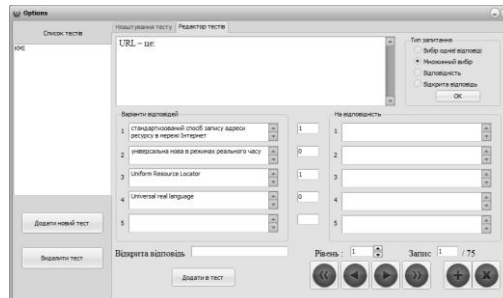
Options

Список тестів

ююю

Налаштування тесту Редактор тестів

URL – це:

Тип запитання
Вибір однієї відповіді
Множинний вибір
Відповідність
Відкрита відповідь
OK

Варіанти відповідей

1 стандартизований спосіб запису адреси ресурсу в мережі Інтернет
2 універсальна мова в режимах реального часу
3 Uniform Resource Locator
4 Universal real language
5

1
0
1
0

На відповідність
1
2
3
4
5

Додати новий тест

Видалити тест

Відкрита відповідь

Додати в тест

Рівень : 1

Запис 1 / 75